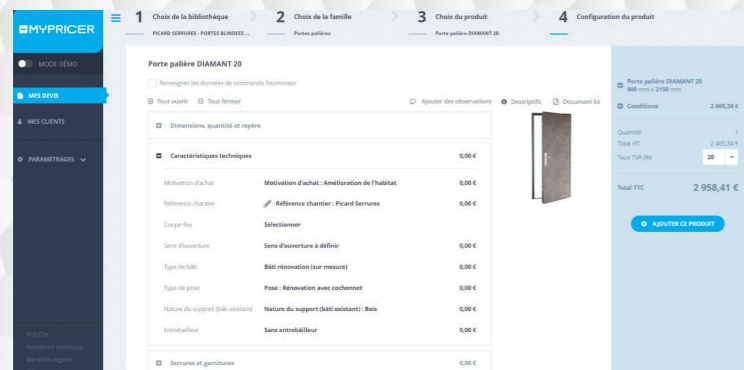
MYPRICER

MODE DÉMO

MES DEVIS

MES CLIENTS

PARAMÉTRAGES

© ELCIA
Assistance technique
Mentions légales

1 Choix de la bibliothèque
PICARD SERRURES : PORTES BLINDEES ...

2 Choix de la famille
Portes palières

3 Choix du produit
Porte palière DIAMANT 20

4 Configuration du produit

Porte palière DIAMANT 20

Renseigner les données de commande fournisseur

Tout ouvrir Tout fermer

Ajouter des observations Descriptifs Document Sé

Dimensions, quantité et repère

Caractéristiques techniques 0,00 €

| | | |
|---|---|---|
| Motivation d'achat | Motivation d'achat : Amélioration de l'habitat | 0,00 € |
| Référence chantier | Référence chantier : Picard Serrures | 0,00 € |
| Coupe-feu | Sélectionner | |
| Sens d'ouverture | Sens d'ouverture à définir | 0,00 € |
| Type de bâti | Bâti rénovation (sur mesure) | 0,00 € |
| Type de pose | Pose : Rénovation avec cochonnet | 0,00 € |
| Nature du support (bâti existant) | Nature du support (bâti existant) : Bois | 0,00 € |
| Entrebâilleur | Sans entrebâilleur | 0,00 € |

Serrures et garnitures 0,00 €

Porte palière DIAMANT 20
900 mm x 2150 mm

Conditions 2 465,34 €

Quantité 1
Total HT 2 465,34 €
Taux TVA (%) 20

Total TTC 2 958,41 €

AJOUTER CE PRODUIT